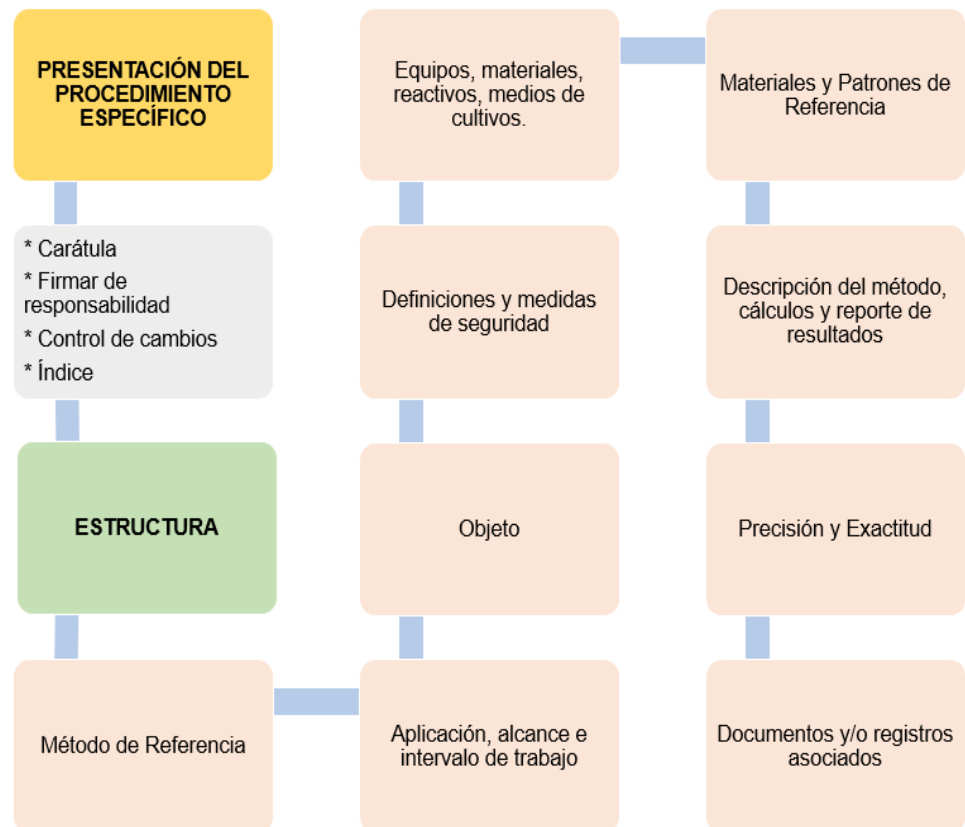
PRESENTACIÓN DEL PROCEDIMIENTO ESPECÍFICO

* Carátula
* Firmar de responsabilidad
* Control de cambios
* Índice

ESTRUCTURA

Método de Referencia

Aplicación, alcance e intervalo de trabajo

Objeto

Definiciones y medidas de seguridad

Equipos, materiales, reactivos, medios de cultivos.

Materiales y Patrones de Referencia

Descripción del método, cálculos y reporte de resultados

Precisión y Exactitud

Documentos y/o registros asociados